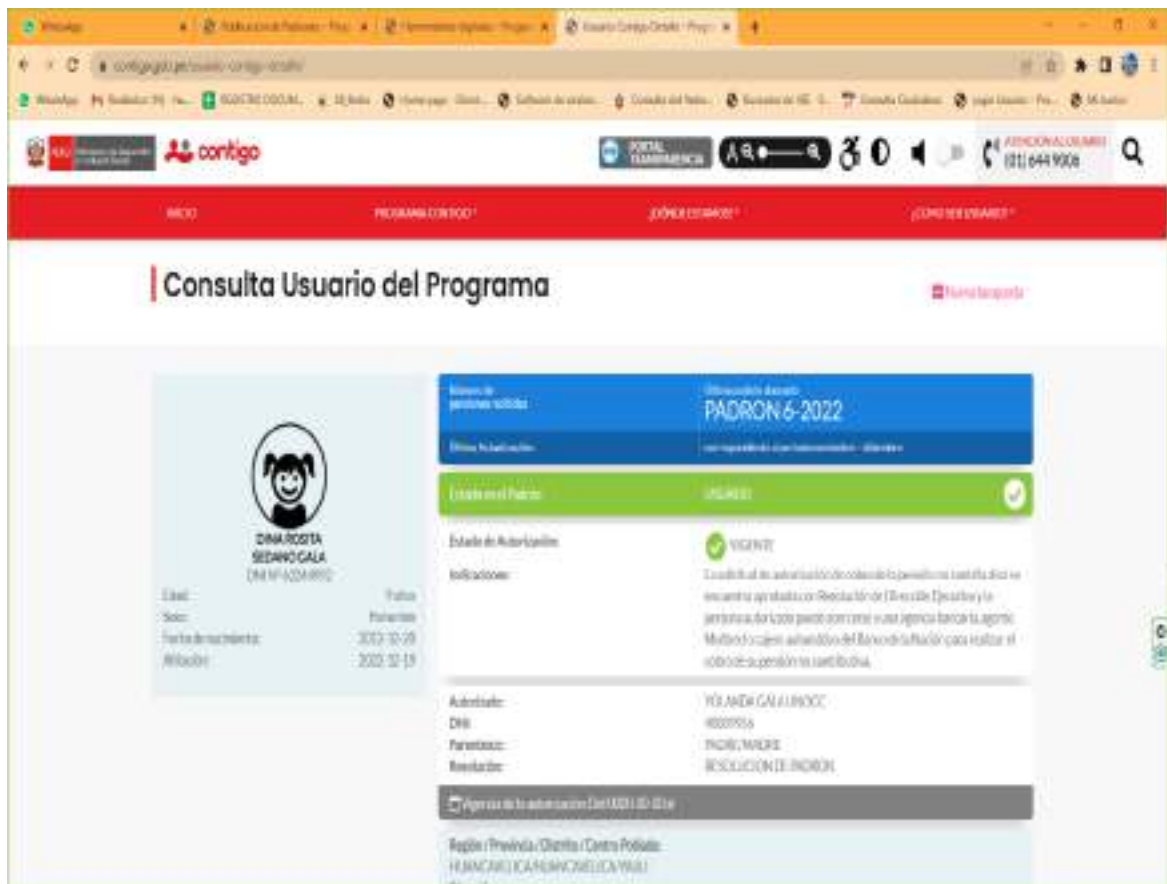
contigo

PORTAL TRANSPARENCIA

ATENCIÓN AL USUARIO (01) 644 9006

INICIO PROGRAMA CONTIGO ¿DÓNDE ESTAMOS? ¿CÓMO SER USUARIO?

Consulta Usuario del Programa

Nueva búsqueda

DINA ROSITA SEDANO GALA
DNI N° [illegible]

Edad: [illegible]
Sexo: Femenino
Fecha de nacimiento: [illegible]
Afiliación: 2022-12-13

PADRON 6-2022

Estado en el Padrón: USUARIO

Estado de Autorización: VIGENTE

Indicaciones: La solicitud de autorización de cobro de la pensión no contributiva se encuentra aprobada con Resolución de Dirección Ejecutiva y la persona autorizada puede acercarse a una agencia bancaria, agente Multired o cajero autorizado del Banco de la Nación para realizar el cobro de su pensión no contributiva.

Autorizado: YOLANDA GALA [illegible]
DNI: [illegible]
Parentesco: PADRE/MADRE
Resolución: RESOLUCION DE PADRON

Vigencia de la autorización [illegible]

Región / Provincia / Distrito / Centro Poblado:
HUANCAVELICA/HUANCAVELICA/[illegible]